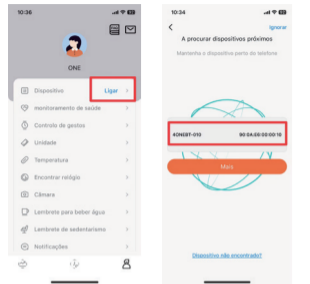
10:36

ONE

Dispositivo
Ligar
Monitoramento de saúde
Controlo de gestos
Unidade
Temperatura
Encontrar relógio
Câmara
Lembrete para beber água
Lembrete de sedentarismo
Notificações

10:34

Ignorar

A procurar dispositivos próximos

Mantenha o dispositivo perto do telefone

#ONEBT-010
90:04:E8:00:00:10

Mais

Dispositivo não encontrado?